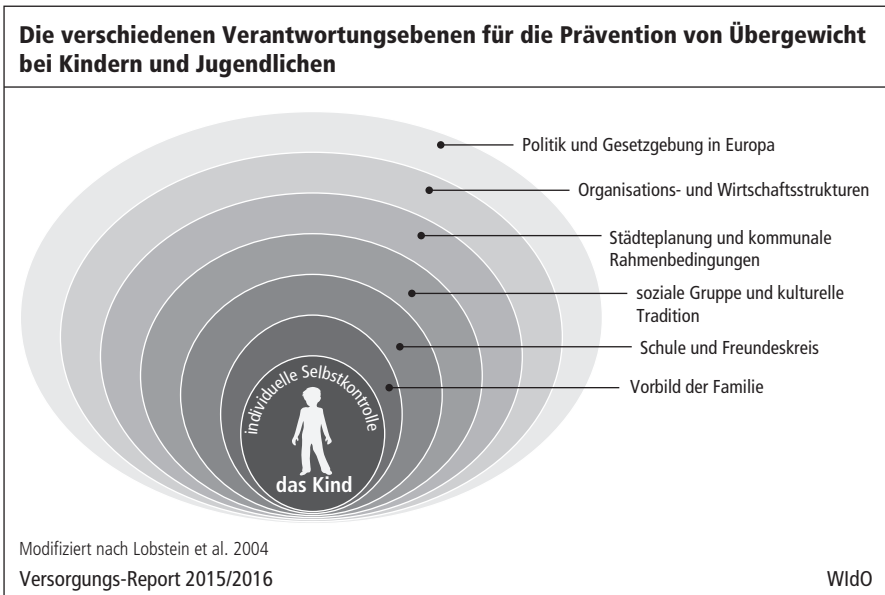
Die verschiedenen Verantwortungsebenen für die Prävention von Übergewicht bei Kindern und Jugendlichen

Politik und Gesetzgebung in Europa

Organisations- und Wirtschaftsstrukturen

Städteplanung und kommunale Rahmenbedingungen

soziale Gruppe und kulturelle Tradition

Schule und Freundeskreis

Vorbild der Familie

individuelle Selbstkontrolle

das Kind

Modifiziert nach Lobstein et al. 2004

Versorgungs-Report 2015/2016

WIdO